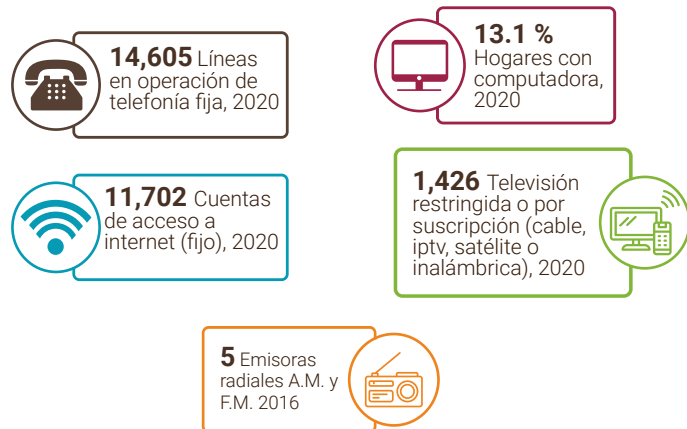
**14,605** Líneas en operación de telefonía fija, 2020

**13.1 %** Hogares con computadora, 2020

**11,702** Cuentas de acceso a internet (fijo), 2020

**1,426** Televisión restringida o por suscripción (cable, iptv, satélite o inalámbrica), 2020

**5** Emisoras radiales A.M. y F.M. 2016